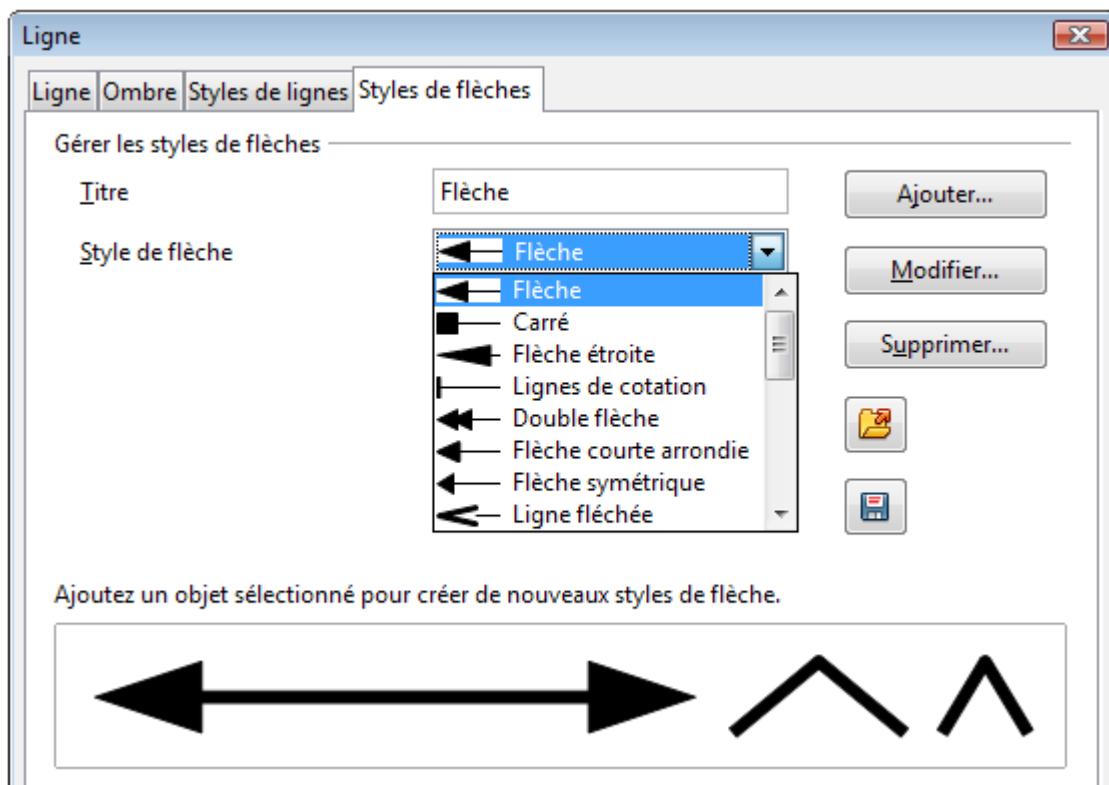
Ligne

Ligne | Ombre | Styles de lignes | Styles de flèches

Gérer les styles de flèches

Titre
Flèche
Ajouter...

Style de flèche
Flèche
Modifier...

Flèche
Carré
Flèche étroite
Lignes de cotation
Double flèche
Flèche courte arrondie
Flèche symétrique
Ligne fléchée

Supprimer...

Ajoutez un objet sélectionné pour créer de nouveaux styles de flèche.